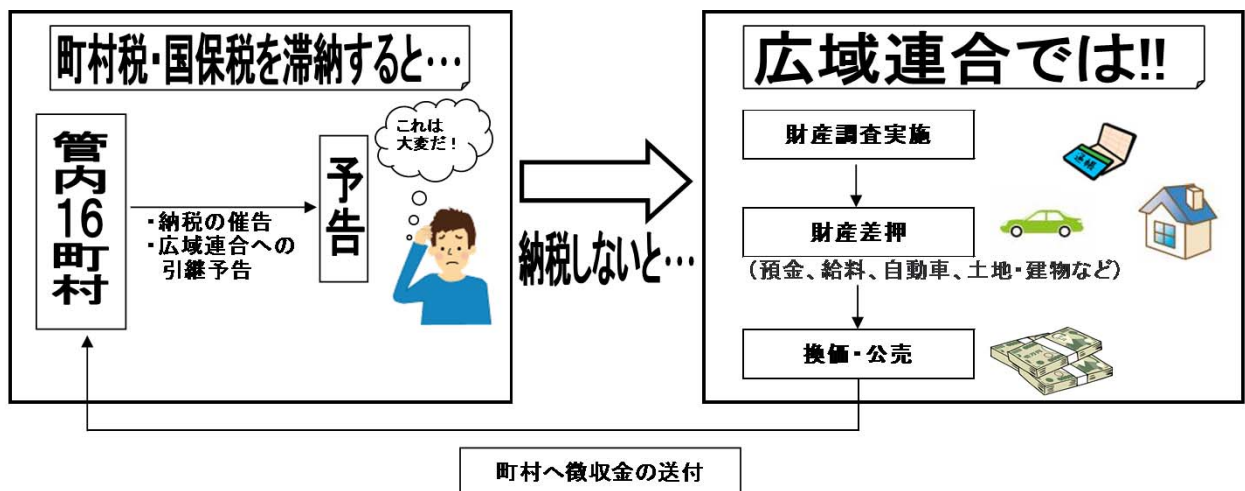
町村税・国保税を滞納すると…

管内16町村

・納税の催告
・広域連合への引継予告

予告

これは大変だ！

納税しないと…

広域連合では!!

財産調査実施

通帳

財産差押

（預金、給料、自動車、土地・建物など）

換価・公売

町村へ徴収金の送付